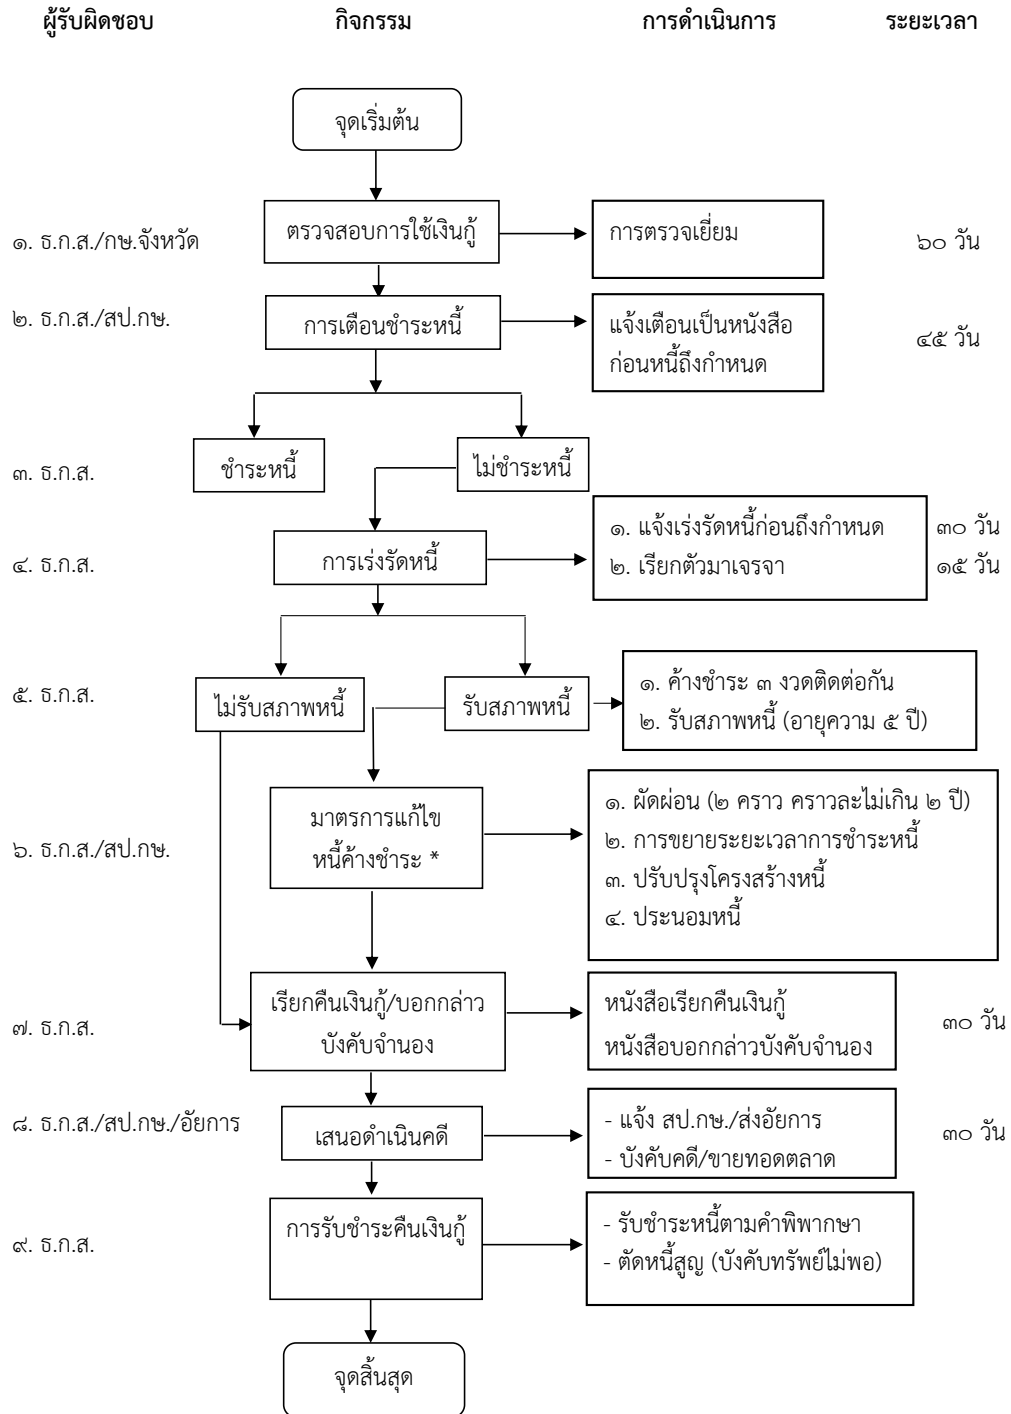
ผู้รับผิดชอบ กิจกรรม การดำเนินการ ระยะเวลา

จุดเริ่มต้น

๑. ธ.ก.ส./กษ.จังหวัด
ตรวจสอบการใช้เงินกู้
การตรวจเยี่ยม
๖๐ วัน

๒. ธ.ก.ส./สป.กษ.
การเตือนชำระหนี้
แจ้งเตือนเป็นหนังสือก่อนหนี้ถึงกำหนด
๔๕ วัน

๓. ธ.ก.ส.
ชำระหนี้
ไม่ชำระหนี้

๔. ธ.ก.ส.
การเร่งรัดหนี้
๑. แจ้งเร่งรัดหนี้ก่อนถึงกำหนด ๓๐ วัน
๒. เรียกตัวมาเจรจา ๑๕ วัน

๕. ธ.ก.ส.
ไม่รับสภาพหนี้
รับสภาพหนี้
๑. ค้างชำระ ๓ งวดติดต่อกัน
๒. รับสภาพหนี้ (อายุความ ๕ ปี)

๖. ธ.ก.ส./สป.กษ.
มาตรการแก้ไขหนี้ค้างชำระ *
๑. ผัดผ่อน (๒ คราว คราวละไม่เกิน ๒ ปี)
๒. การขยายระยะเวลาการชำระหนี้
๓. ปรับปรุงโครงสร้างหนี้
๔. ประนอมหนี้

๗. ธ.ก.ส.
เรียกคืนเงินกู้/บอกกล่าวบังคับจำนอง
หนังสือเรียกคืนเงินกู้
หนังสือบอกกล่าวบังคับจำนอง
๓๐ วัน

๘. ธ.ก.ส./สป.กษ./อัยการ
เสนอดำเนินคดี
- แจ้ง สป.กษ./ส่งอัยการ
- บังคับคดี/ขายทอดตลาด
๓๐ วัน

๙. ธ.ก.ส.
การรับชำระคืนเงินกู้
- รับชำระหนี้ตามคำพิพากษา
- ตัดหนี้สูญ (บังคับทรัพย์ไม่พอ)

จุดสิ้นสุด